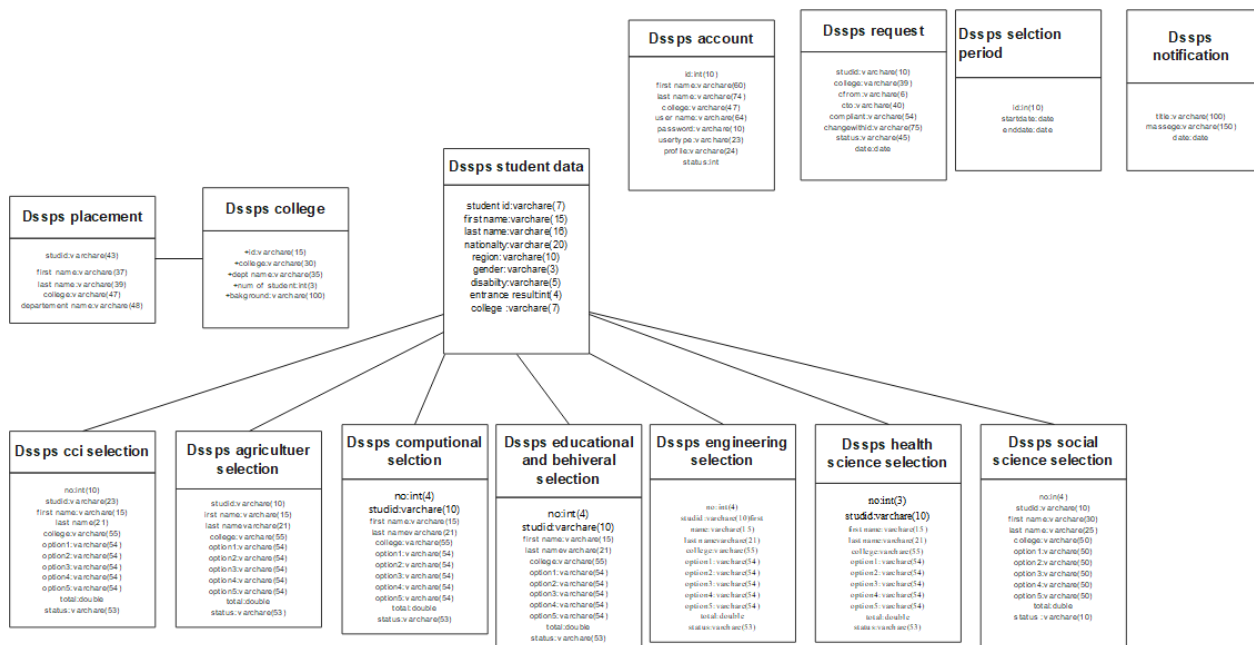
Dssps account

id:int(10)
first name:varchare(60)
last name:varchare(74)
college:varchare(47)
user name:varchare(64)
password:varchare(10)
usertype:varchare(23)
profile:varchare(24)
status:int

Dssps request

studid:varchare(10)
college:varchare(39)
cfrom:varchare(6)
cto:varchare(40)
compliant:varchare(54)
changewithid:varchare(75)
status:varchare(45)
date:date

Dssps selction period

id:in(10)
startdate:date
enddate:date

Dssps notification

title:varchare(100)
messege:varchare(150)
date:date

Dssps student data

student id:varchare(7)
first name:varchare(15)
last name:varchare(16)
nationalty:varchare(20)
region:varchare(10)
gender:varchare(3)
disabilty:varchare(5)
entrance resultint(4)
college :varchare(7)

Dssps placement

studid:varchare(43)
first name:varchare(37)
last name:varchare(39)
college:varchare(47)
departement name:varchare(48)

Dssps college

+id:varchare(15)
+college:varchare(30)
+dept name:varchare(35)
+num of student:int(3)
+bakground:varchare(100)

Dssps cci selection

no:int(10)
studid:varchare(23)
first name:varchare(15)
last name(21)
college:varchare(55)
option1:varchare(54)
option2:varchare(54)
option3:varchare(54)
option4:varchare(54)
option5:varchare(54)
total:double
status:varchare(53)

Dssps agricultuer selection

studid:varchare(10)
irst name:varchare(15)
last name:varchare(21)
college:varchare(55)
option1:varchare(54)
option2:varchare(54)
option3:varchare(54)
option4:varchare(54)
option5:varchare(54)
total:double
status:varchare(53)

Dssps computional selction

no:int(4)
studid:varchare(10)
first name:varchare(15)
last name:varchare(21)
college:varchare(55)
option1:varchare(54)
option2:varchare(54)
option3:varchare(54)
option4:varchare(54)
option5:varchare(54)
total:double
status:varchare(53)

Dssps educational and behiveral selection

no:int(4)
studid:varchare(10)
first name:varchare(15)
last name:varchare(21)
college:varchare(55)
option1:varchare(54)
option2:varchare(54)
option3:varchare(54)
option4:varchare(54)
option5:varchare(54)
total:double
status:varchare(53)

Dssps engineering selection

no:int(4)
studid:varchare(10)first name:varchare(15)
last name:varchare(21)
college:varchare(55)
option1:varchare(54)
option2:varchare(54)
option3:varchare(54)
option4:varchare(54)
option5:varchare(54)
total:double
status:varchare(53)

Dssps health science selection

no:int(3)
studid:varchare(10)
first name:varchare(15)
last name:varchare(21)
college:varchare(55)
option1:varchare(54)
option2:varchare(54)
option3:varchare(54)
option4:varchare(54)
option5:varchare(54)
total:double
status:varchare(53)

Dssps social science selection

no:int(4)
studid:varchare(10)
first name:varchare(30)
last name:varchare(25)
college:varchare(50)
option1:varchare(50)
option2:varchare(50)
option3:varchare(50)
option4:varchare(50)
option5:varchare(50)
total:duble
status :varchare(10)